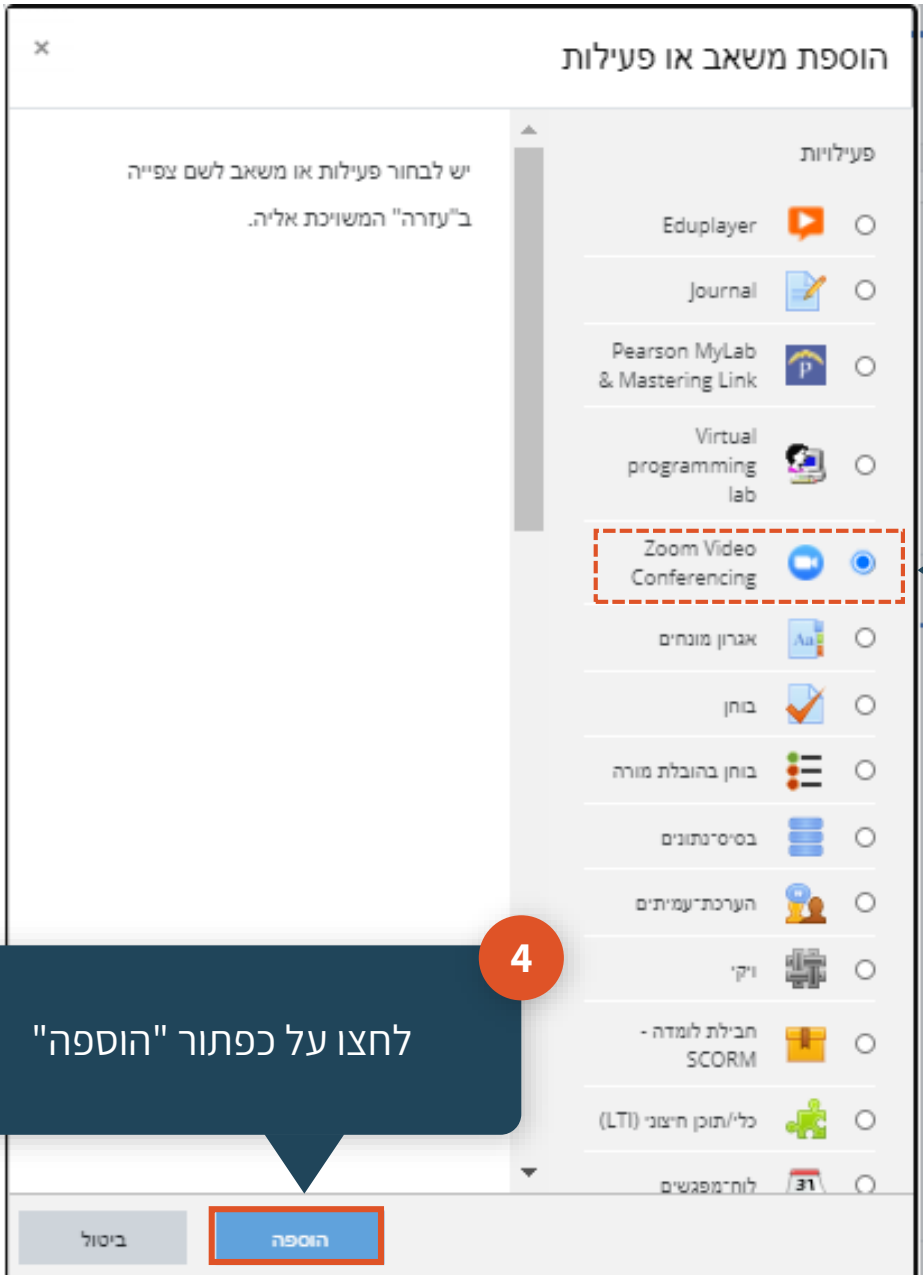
הוספת משאב או פעילות

×

פעילויות

Eduplayer

Journal

Pearson MyLab & Mastering Link

Virtual programming lab

Zoom Video Conferencing

אגרון מונחים

בוחן

בוחן בהובלת מורה

בסיס־נתונים

הערכת־עמיתים

ויקי

חבילת לומדה - SCORM

כלי/תוכן חיצוני (LTI)

לוח־מפגשים

31

יש לבחור פעילות או משאב לשם צפייה ב"עזרה" המשויכת אליה.

4

לחצו על כפתור "הוספה"

ביטול

הוספה